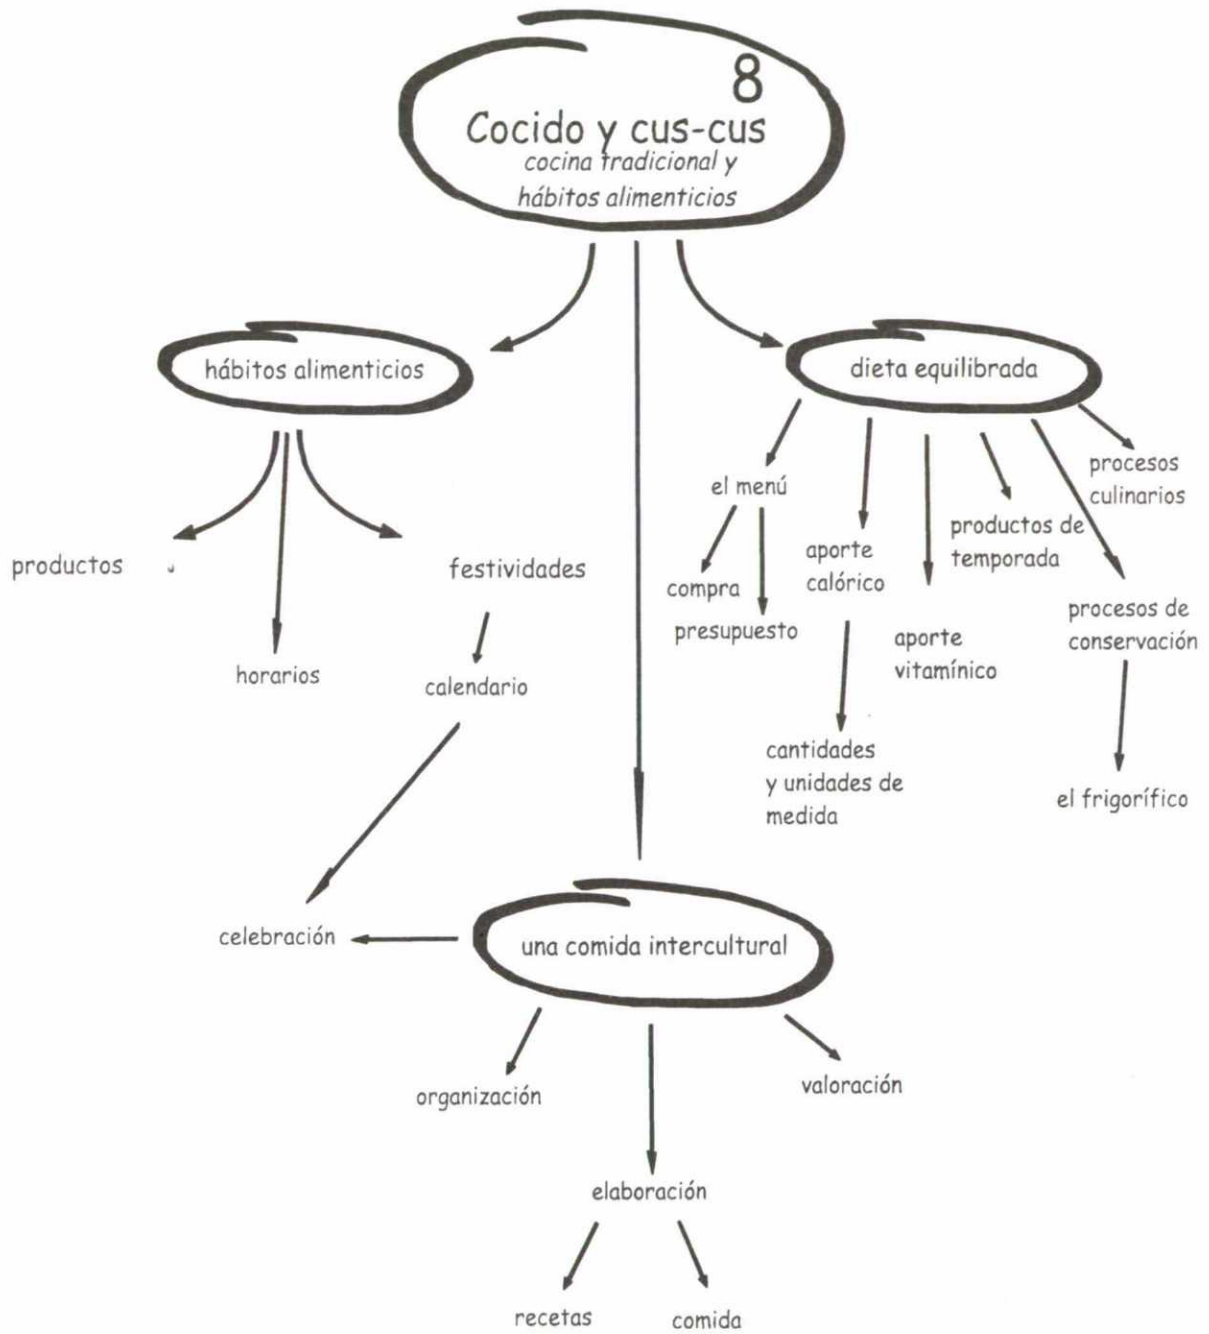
8
Cocido y cus-cus
cocina tradicional y hábitos alimenticios

hábitos alimenticios

productos

horarios

festividades

calendario

dieta equilibrada

el menú

compra

presupuesto

aporte calórico

cantidades y unidades de medida

aporte vitamínico

productos de temporada

procesos de conservación

el frigorífico

procesos culinarios

celebración

una comida intercultural

organización

elaboración

recetas

comida

valoración